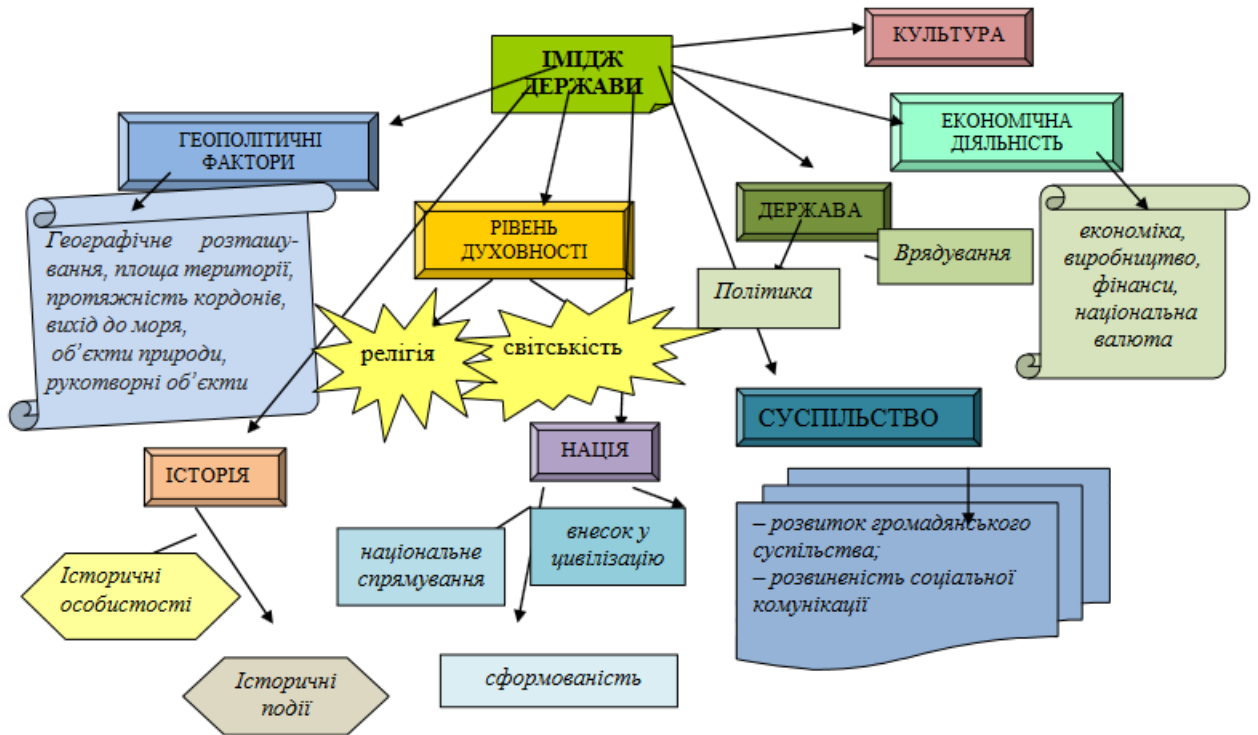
ІМІДЖ ДЕРЖАВИ

КУЛЬТУРА

ГЕОПОЛІТИЧНІ ФАКТОРИ

Географічне розташування, площа території, протяжність кордонів, вихід до моря, об'єкти природи, рукотворні об'єкти

ЕКОНОМІЧНА ДІЯЛЬНІСТЬ

економіка, виробництво, фінанси, національна валюта

РІВЕНЬ ДУХОВНОСТІ

релігія

світськість

ДЕРЖАВА

Врядування

Політика

СУСПІЛЬСТВО

– розвиток громадянського суспільства;
– розвиненість соціальної комунікації

ІСТОРІЯ

Історичні особистості

Історичні події

НАЦІЯ

національне спрямування

внесок у цивілізацію

сформованість